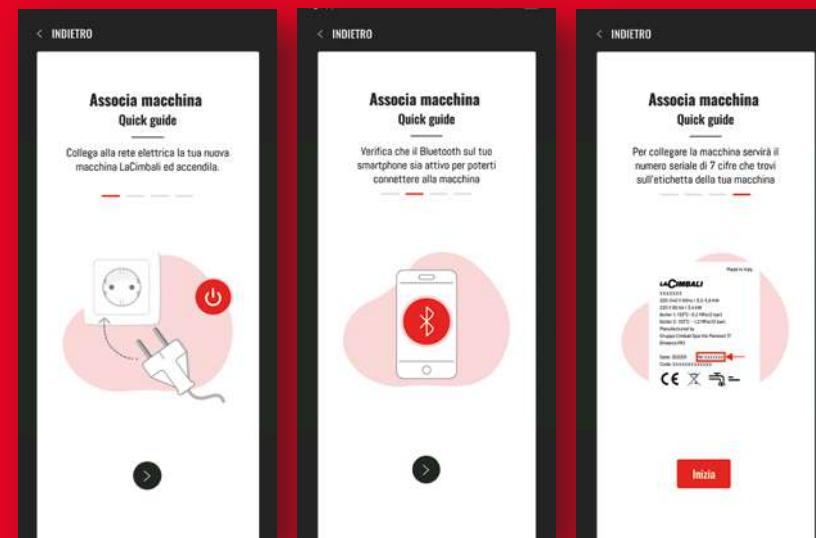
< INDIETRO

Associa macchina
Quick guide

Collega alla rete elettrica la tua nuova macchina LaCimbali ed accendila.

< INDIETRO

Associa macchina
Quick guide

Verifica che il Bluetooth sul tuo smartphone sia attivo per poterti connettere alla macchina

< INDIETRO

Associa macchina
Quick guide

Per collegare la macchina servirà il numero seriale di 7 cifre che trovi sull'etichetta della tua macchina

Made in Italy
LaCimbali
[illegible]
Serie: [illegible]
Code: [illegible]
CE

Inizia